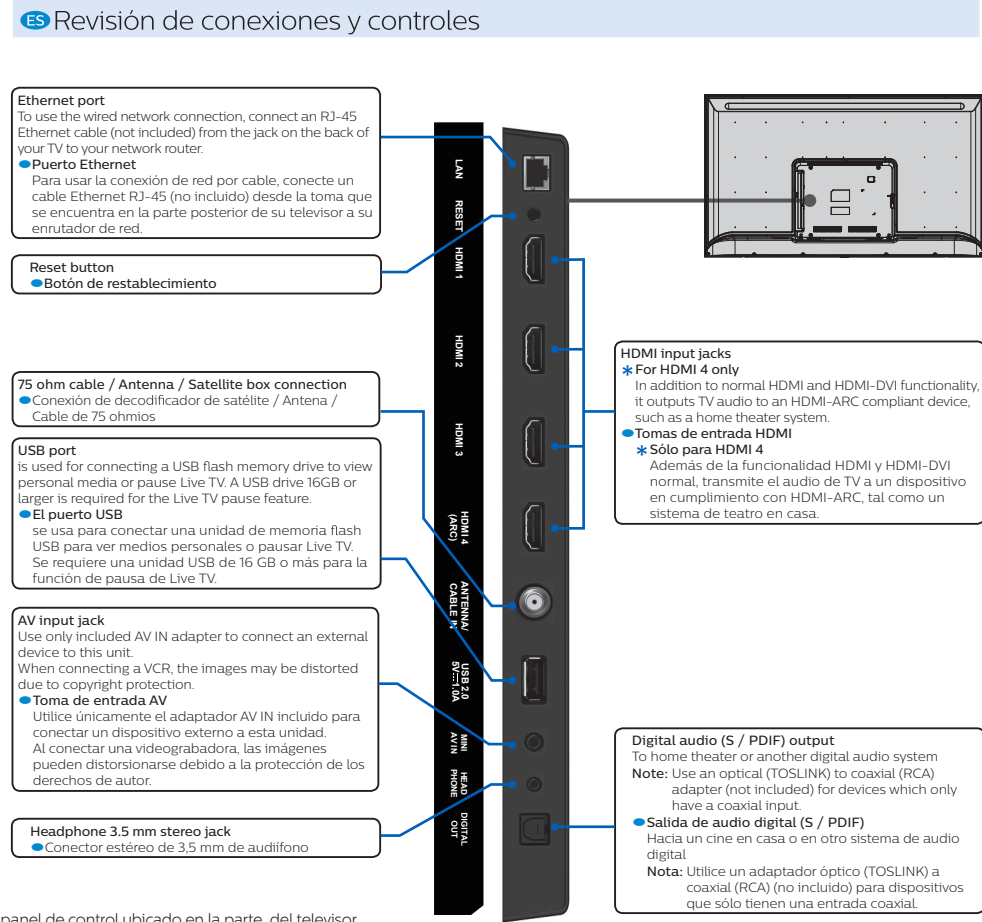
ES Revisión de conexiones y controles

Ethernet port
To use the wired network connection, connect an RJ-45 Ethernet cable (not included) from the jack on the back of your TV to your network router.
Puerto Ethernet
Para usar la conexión de red por cable, conecte un cable Ethernet RJ-45 (no incluido) desde la toma que se encuentra en la parte posterior de su televisor a su enrutador de red.

Reset button
Botón de restablecimiento

75 ohm cable / Antenna / Satellite box connection
Conexión de decodificador de satélite / Antena / Cable de 75 ohmios

USB port
is used for connecting a USB flash memory drive to view personal media or pause Live TV. A USB drive 16GB or larger is required for the Live TV pause feature.
El puerto USB
se usa para conectar una unidad de memoria flash USB para ver medios personales o pausar Live TV. Se requiere una unidad USB de 16 GB o más para la función de pausa de Live TV.

AV input jack
Use only included AV IN adapter to connect an external device to this unit.
When connecting a VCR, the images may be distorted due to copyright protection.
Toma de entrada AV
Utilice únicamente el adaptador AV IN incluido para conectar un dispositivo externo a esta unidad.
Al conectar una videograbadora, las imágenes pueden distorsionarse debido a la protección de los derechos de autor.

Headphone 3.5 mm stereo jack
Conector estéreo de 3,5 mm de audífono

LAN
RESET
HDMI 1
HDMI 2
HDMI 3
HDMI 4 (ARC)
ANTENNA/ CABLE IN
USB 2.0 5V⎓1.0A
MINI AV IN
HEAD PHONE
DIGITAL OUT

HDMI input jacks
* For HDMI 4 only
In addition to normal HDMI and HDMI-DVI functionality, it outputs TV audio to an HDMI-ARC compliant device, such as a home theater system.
Tomas de entrada HDMI
* Sólo para HDMI 4
Además de la funcionalidad HDMI y HDMI-DVI normal, transmite el audio de TV a un dispositivo en cumplimiento con HDMI-ARC, tal como un sistema de teatro en casa.

Digital audio (S / PDIF) output
To home theater or another digital audio system
Note: Use an optical (TOSLINK) to coaxial (RCA) adapter (not included) for devices which only have a coaxial input.
Salida de audio digital (S / PDIF)
Hacia un cine en casa o en otro sistema de audio digital
Nota: Utilice un adaptador óptico (TOSLINK) a coaxial (RCA) (no incluido) para dispositivos que sólo tienen una entrada coaxial.

panel de control ubicado en la parte del televisor